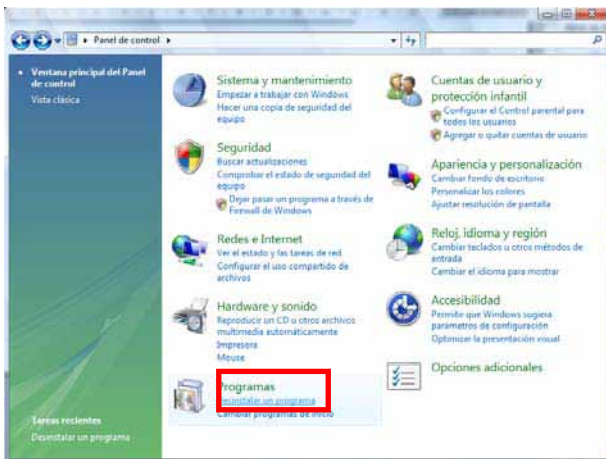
Panel de control

Ventana principal del Panel de control
Vista clásica

Sistema y mantenimiento
Empezar a trabajar con Windows
Hacer una copia de seguridad del equipo

Seguridad
Buscar actualizaciones
Comprobar el estado de seguridad del equipo
Dejar pasar un programa a través de Firewall de Windows

Redes e Internet
Ver el estado y las tareas de red
Configurar el uso compartido de archivos

Hardware y sonido
Reproducir un CD u otros archivos multimedia automáticamente
Impresora
Mouse

Programas
Desinstalar un programa
Cambiar programas de inicio

Cuentas de usuario y protección infantil
Configurar el Control parental para todos los usuarios
Agregar o quitar cuentas de usuario

Apariencia y personalización
Cambiar fondo de escritorio
Personalizar los colores
Ajustar resolución de pantalla

Reloj, idioma y región
Cambiar teclados u otros métodos de entrada
Cambiar el idioma para mostrar

Accesibilidad
Permitir que Windows sugiera parámetros de configuración
Optimizar la presentación visual

Opciones adicionales

Tareas recientes
Desinstalar un programa